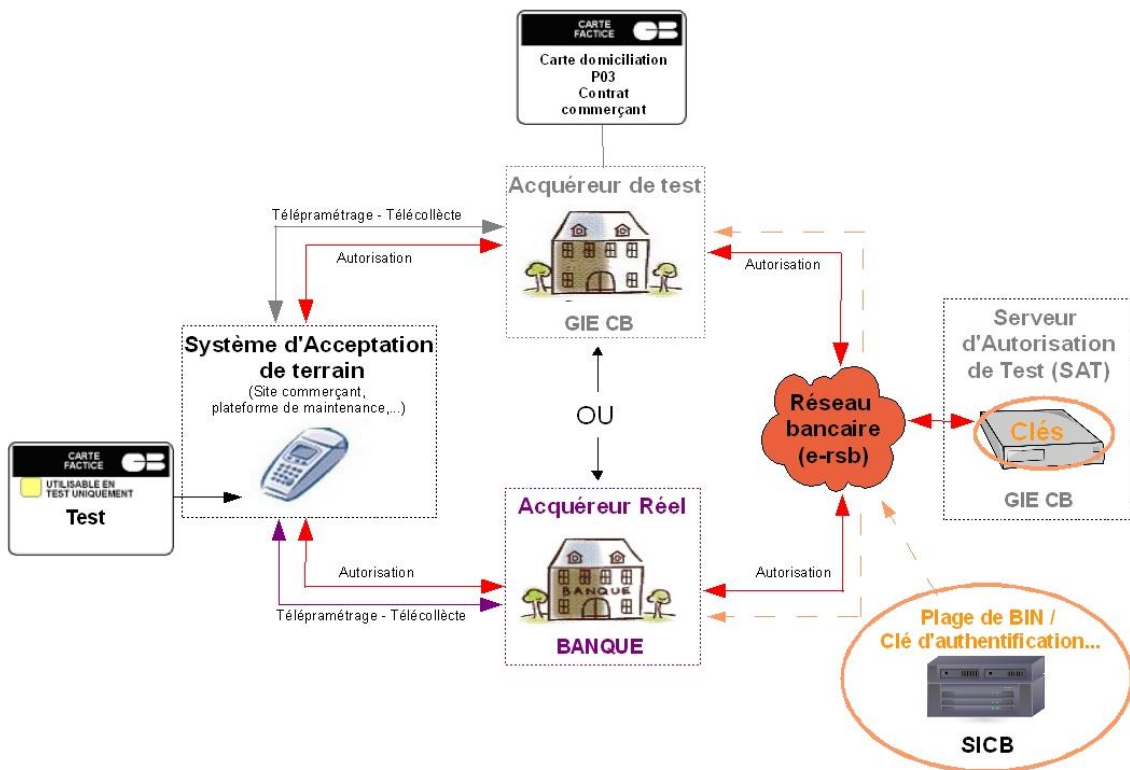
CARTE FACTICE CB

Carte domiciliation P03 Contrat commerçant

Acquéreur de test

Télépramétrage - Télécollècte

Autorisation

Autorisation

GIE CB

Serveur d'Autorisation de Test (SAT)

Système d'Acceptation de terrain

(Site commerçant, plateforme de maintenance,...)

OU

Réseau bancaire (e-rsb)

Clés

GIE CB

CARTE FACTICE CB

UTILISABLE EN TEST UNIQUEMENT

Test

Acquéreur Réel

BANQUE

Autorisation

Autorisation

Télépramétrage - Télécollècte

BANQUE

Plage de BIN / Clé d'authentification...

SICB